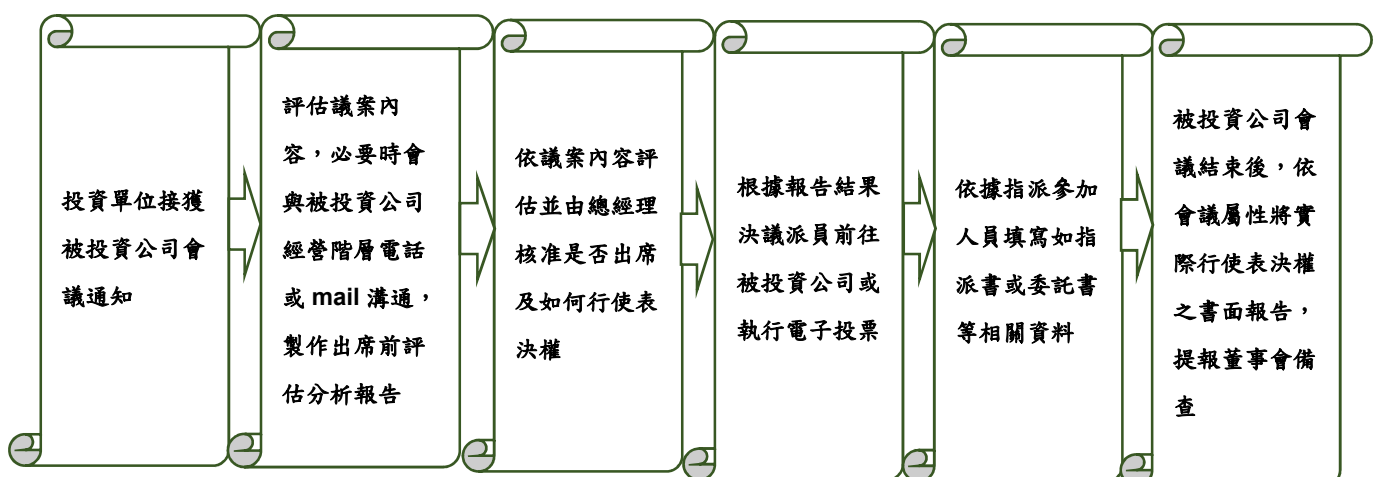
投資單位接獲被投資公司會議通知

評估議案內容，必要時會與被投資公司經營階層電話或 mail 溝通，製作出席前評估分析報告

依議案內容評估並由總經理核准是否出席及如何行使表決權

根據報告結果決議派員前往被投資公司或執行電子投票

依據指派參加人員填寫如指派書或委託書等相關資料

被投資公司會議結束後，依會議屬性將實際行使表決權之書面報告，提報董事會備查